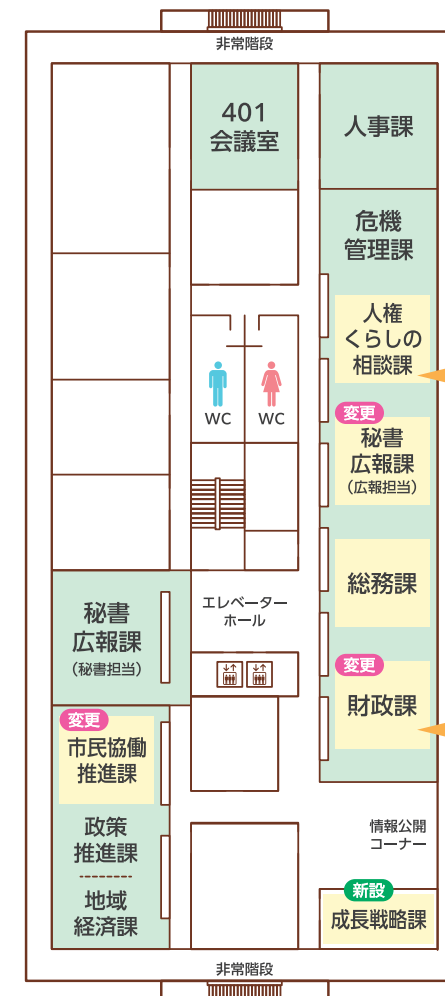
非常階段

401
会議室

人事課

危機
管理課

人権
くらしの
相談課

WC

WC

変更
秘書
広報課
（広報担当）

総務課

秘書
広報課
（秘書担当）

エレベーター
ホール

変更
財政課

変更
市民協働
推進課

政策
推進課
--------
地域
経済課

情報公開
コーナー

新設
成長戦略課

非常階段